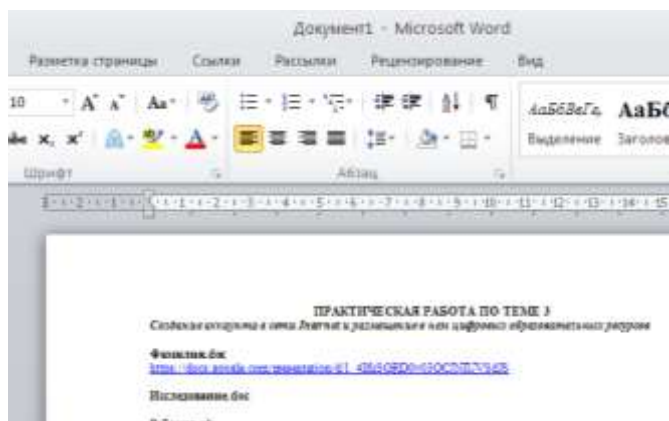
Документ1 - Microsoft Word

Разметка страницы Ссылки Рассылки Рецензирование Вид

10 A A Aa

АаБбВвГг, АаБб

Выделение Заголов

Шрифт Абзац

ПРАКТИЧЕСКАЯ РАБОТА ПО ТЕМЕ 3
Создание аккаунта в сети Internet и размещение в нем цифрового образовательного ресурса

Физминутка.doc
https://docs.google.com/presentation/d/1_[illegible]

Исследование.doc